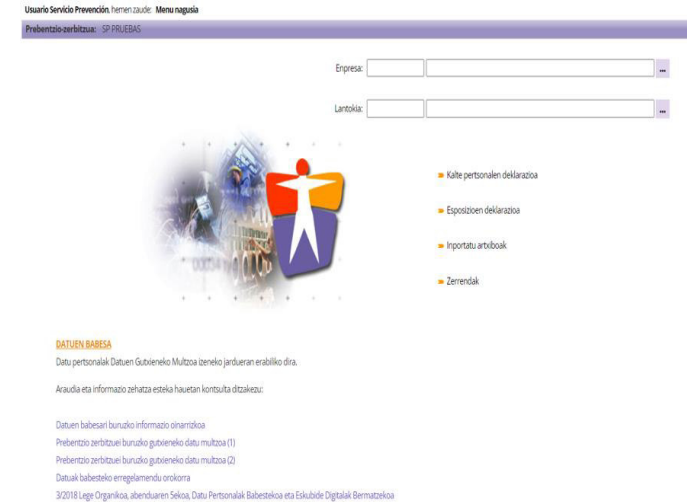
Usuario Servicio Prevención, hemen zaude: Menu nagusia

Prebentzio-zerbitzua: SP PRUEBAS

Enpresa: ...

Lantokia: ...

Kalte pertsonalen deklarazioa

Esposizioen deklarazioa

Inportatu artxiboak

Zerrendak

DATUEN BABESA

Datu pertsonalak Datuen Gutxieneko Multzoa izeneko jardueran erabiliko dira.

Araudia eta informazio zehatza esteka hauetan kontsulta ditzakezu:

Datuen babesari buruzko informazio oinarrizkoa

Prebentzio zerbitzuei buruzko gutxieneko datu multzoa (1)

Prebentzio zerbitzuei buruzko gutxieneko datu multzoa (2)

Datuak babesteko erregelamendu orokorra

3/2018 Lege Organikoa, abenduaren 5ekoa, Datu Pertsonalak Babestekoa eta Eskubide Digitalak Bermatzekoa